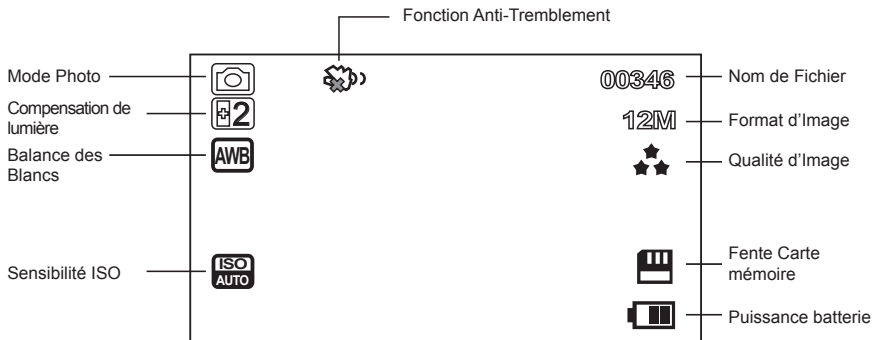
Fonction Anti-Tremblement

Mode Photo

Compensation de lumière

2

Balance des Blancs

AWB

Sensibilité ISO

ISO AUTO

00346

Nom de Fichier

12M

Format d'Image

Qualité d'Image

Fente Carte mémoire

Puissance batterie